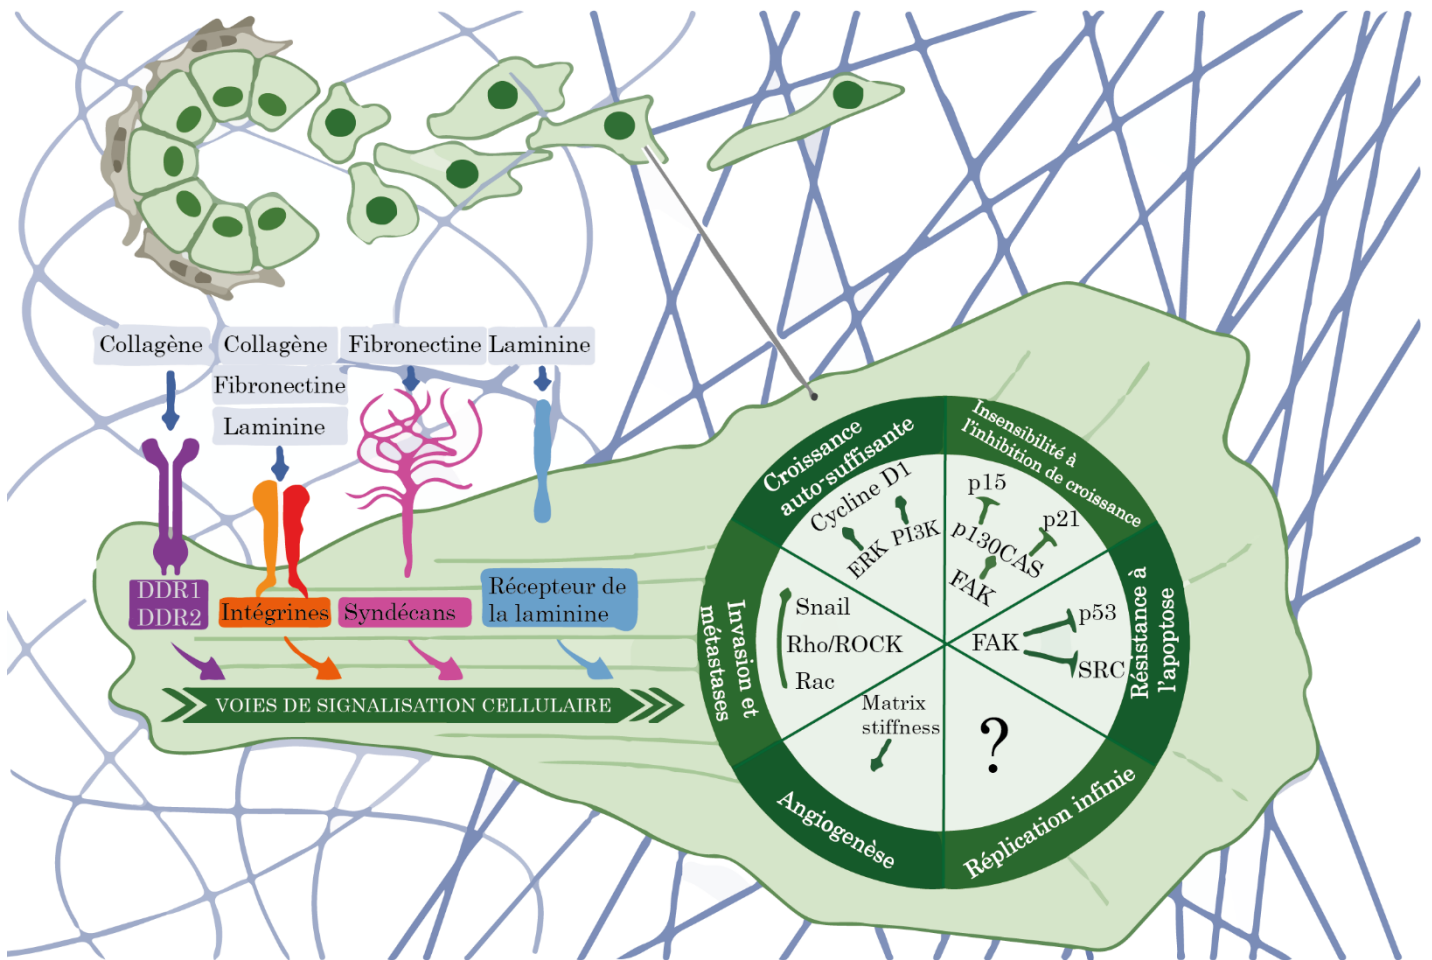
Collagène

Collagène
Fibronectine
Laminine

Fibronectine

Laminine

DDR1
DDR2

Intégrines

Syndécans

Récepteur de la laminine

VOIES DE SIGNALISATION CELLULAIRE

Croissance auto-suffisante

Cycline D1
ERK
PI3K

Insensibilité à l'inhibition de croissance

p15
p21
p130CAS
FAK

Résistance à l'apoptose

FAK
p53
SRC

Réplication infinie

?

Angiogenèse

Matrix stiffness

Invasion et métastases

Snail
Rho/ROCK
Rac